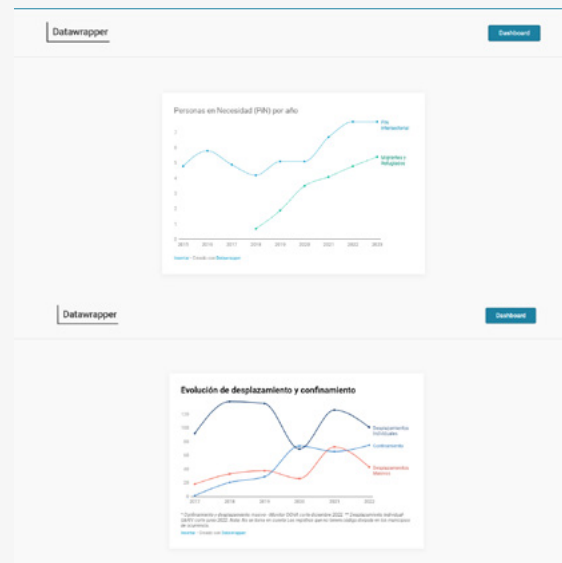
Datawrapper

Dashboard

Personas en Necesidad (PiN) por año

7
6
5
4
3
2
1
0

2015 2016 2017 2018 2019 2020 2021 2022 2023

PiN Internacional

Migrantes y Refugiados

Insertar · Creado con Datawrapper

Datawrapper

Dashboard

Evolución de desplazamiento y confinamiento

120
100
80
60
40
20
0

2017 2018 2019 2020 2021 2022

Desplazamiento Individuales

Confinamiento

Desplazamientos Masivos

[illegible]

Insertar · Creado con Datawrapper